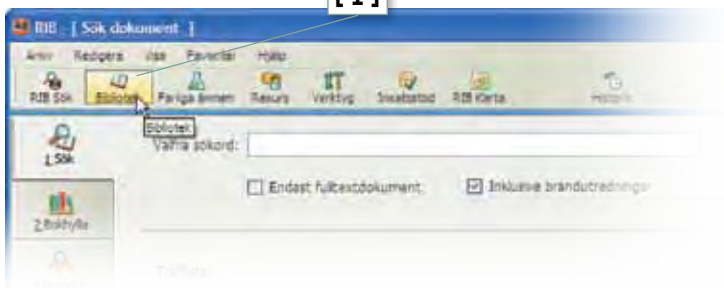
[ 1 ]

RIB [ Sök dokument ]

Arkiv Redigera Visa Favoriter Hjälp

RIB Sök Bibliotek Farliga ämnen Resurs Verktyg Insatsstöd RIB Karta Historik

Bibliotek

1.Sök

Valfria sökord:

Endast fulltextdokument

Inkludera brandutredningar

2.Bokhylla

Träffar: